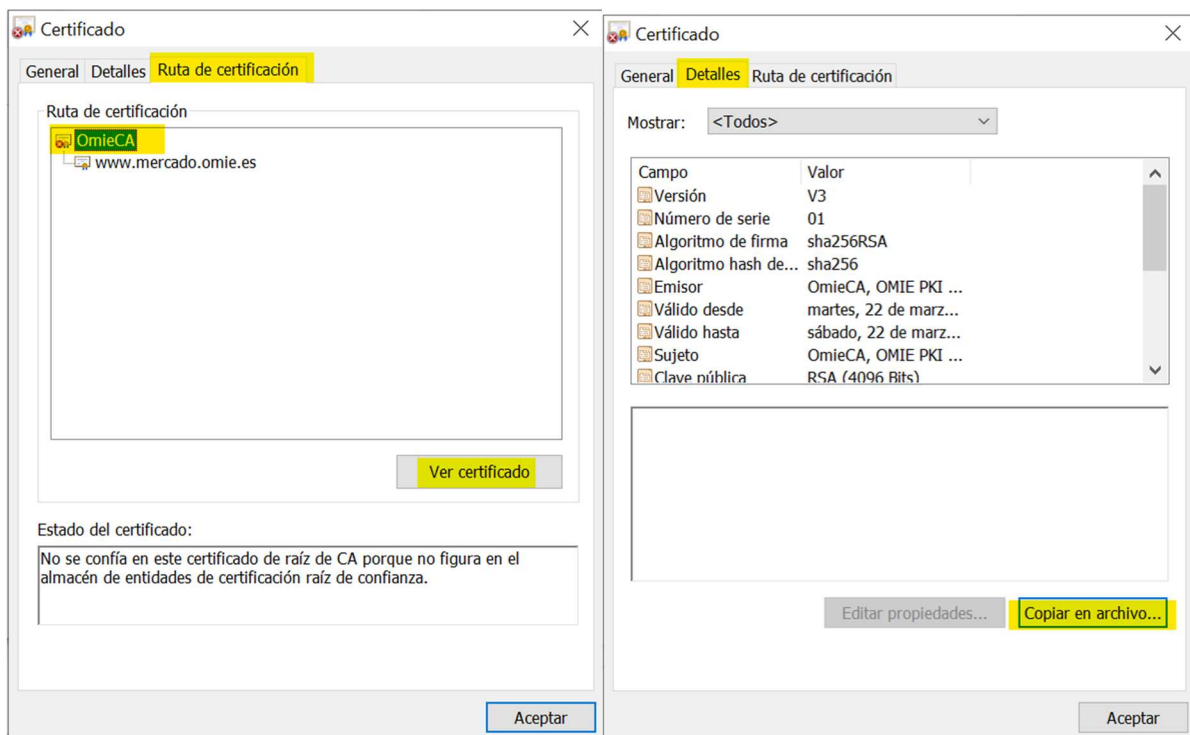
Certificado

General Detalles Ruta de certificación

Ruta de certificación

OmieCA

www.mercado.omie.es

Ver certificado

Estado del certificado:

No se confía en este certificado de raíz de CA porque no figura en el almacén de entidades de certificación raíz de confianza.

Aceptar

Certificado

General Detalles Ruta de certificación

Mostrar: <Todos>

| Campo | Valor |
|---|---|
| Versión | V3 |
| Número de serie | 01 |
| Algoritmo de firma | sha256RSA |
| Algoritmo hash de... | sha256 |
| Emisor | OmieCA, OMIE PKI ... |
| Válido desde | martes, 22 de marz... |
| Válido hasta | sábado, 22 de marz... |
| Sujeto | OmieCA, OMIE PKI ... |
| Clave pública | RSA (4096 Bits) |

Editar propiedades... Copiar en archivo...

Aceptar